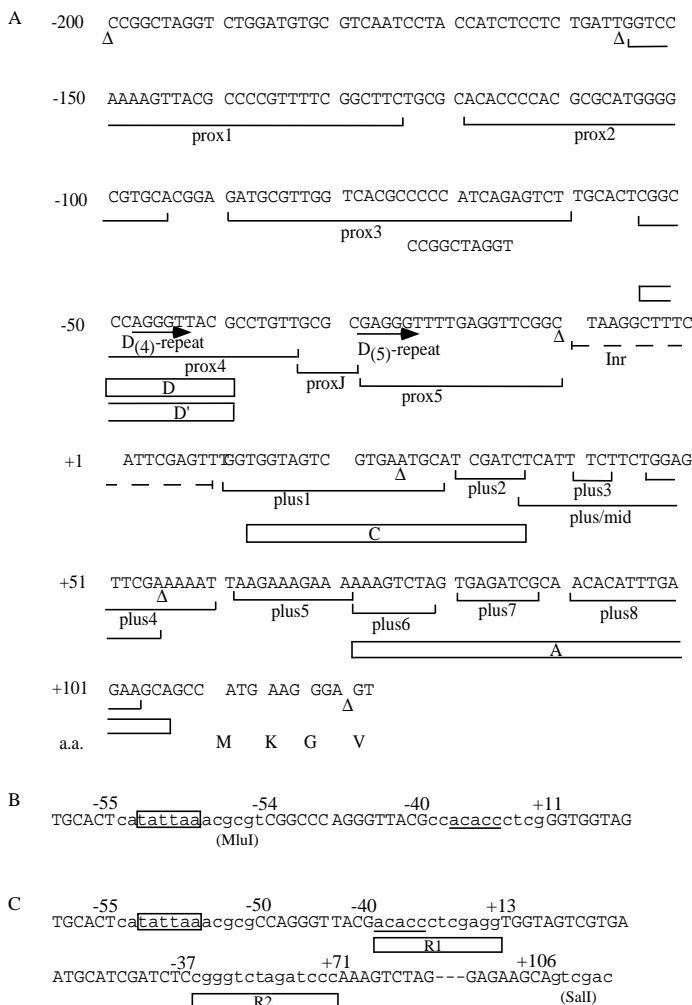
A

-200 CCGGCTAGGT CTGGATGTGC GTCAATCCTA CCATCTCCTC TGATTGGTCC
Δ Δ

-150 AAAAGTTACG CCCCGTTTTC GGCTTCTGCG CACACCCCAC GCGCATGGGG
prox1 prox2

-100 CGTGCACGGA GATGCGTTGG TCACGCCCCC ATCAGAGTCT TGCACTCGGC
prox3
CCGGCTAGGT

-50 CCAGGGTTAC GCCTGTTGCG CGAGGGTTTTGAGGTTCGGC TAAGGCTTTC
$D_{(4)}$-repeat $D_{(5)}$-repeat Δ
prox4 Inr
proxJ
D prox5
D'

+1 ATTCGAGTTTGGTGGTAGTC GTGAATGCAT CGATCTCATT TCTTCTGGAG
Δ
plus1 plus2 plus3
plus/mid
C

+51 TTCGAAAAAT TAAGAAAGAA AAAAGTCTAG TGAGATCGCA ACACATTTGA
Δ
plus5 plus7 plus8
plus4 plus6
A

+101 GAAGCAGCC ATG AAG GGA GT
Δ
a.a. M K G V

B
-55 -54 -40 +11
TGCACTcatattaaacgcgtcCGGCCC AGGGTTACGccacaccctcgGGTGGTAG
(MluI)

C
-55 -50 -40 +13
TGCACTcatattaaacgcgCCAGGGT TACGacaccctcgaggTGGTAGTCGTGA
R1
-37 +71 +106
ATGCATCGATCTCcgggtctagatcccAAAGTCTAG---GAGAAGCAgtcgac
R2 (SalI)